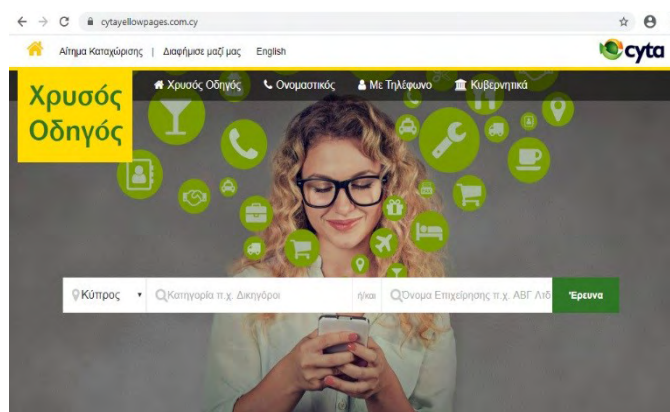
cytayellowpages.com.cy

Αίτημα Καταχώρισης | Διαφήμισε μαζί μας English

cyta

Χρυσός Οδηγός

Χρυσός Οδηγός Ονομαστικός Με Τηλέφωνο Κυβερνητικά

Κύπρος

Κατηγορία π.χ. Δικηγόροι

ή/και

Όνομα Επιχείρησης π.χ. ΑΒΓ Λτδ

Έρευνα